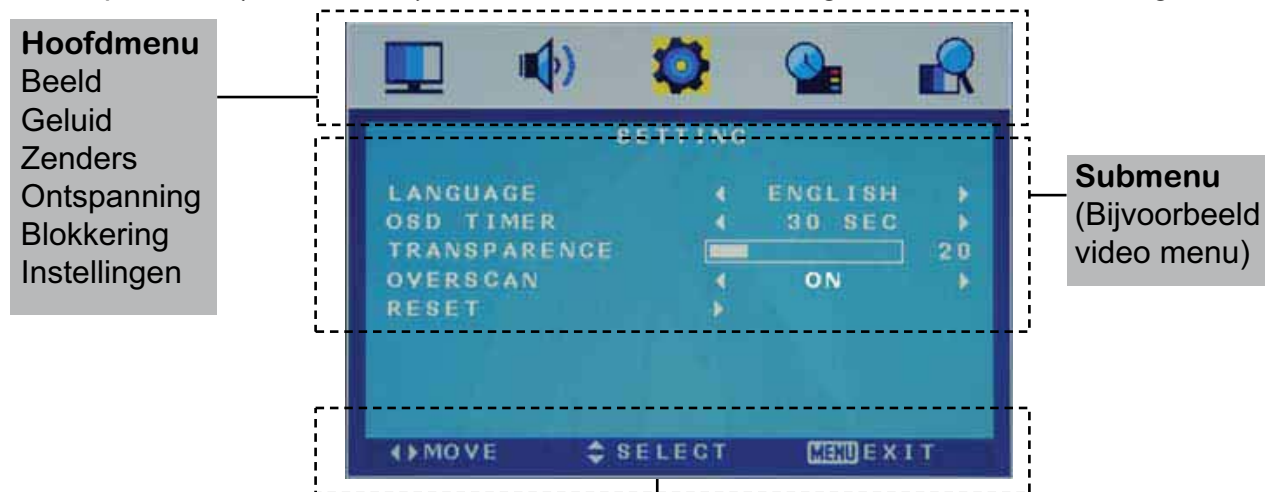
**Hoofdmenu**
Beeld
Geluid
Zenders
Ontspanning
Blokkering
Instellingen

SETTING

LANGUAGE ◄ ENGLISH ►
OSD TIMER ◄ 30 SEC ►
TRANSPARENCE 20
OVERSCAN ◄ ON ►
RESET ►

◄►MOVE ⇕SELECT MENU EXIT

**Submenu**
(Bijvoorbeeld video menu)